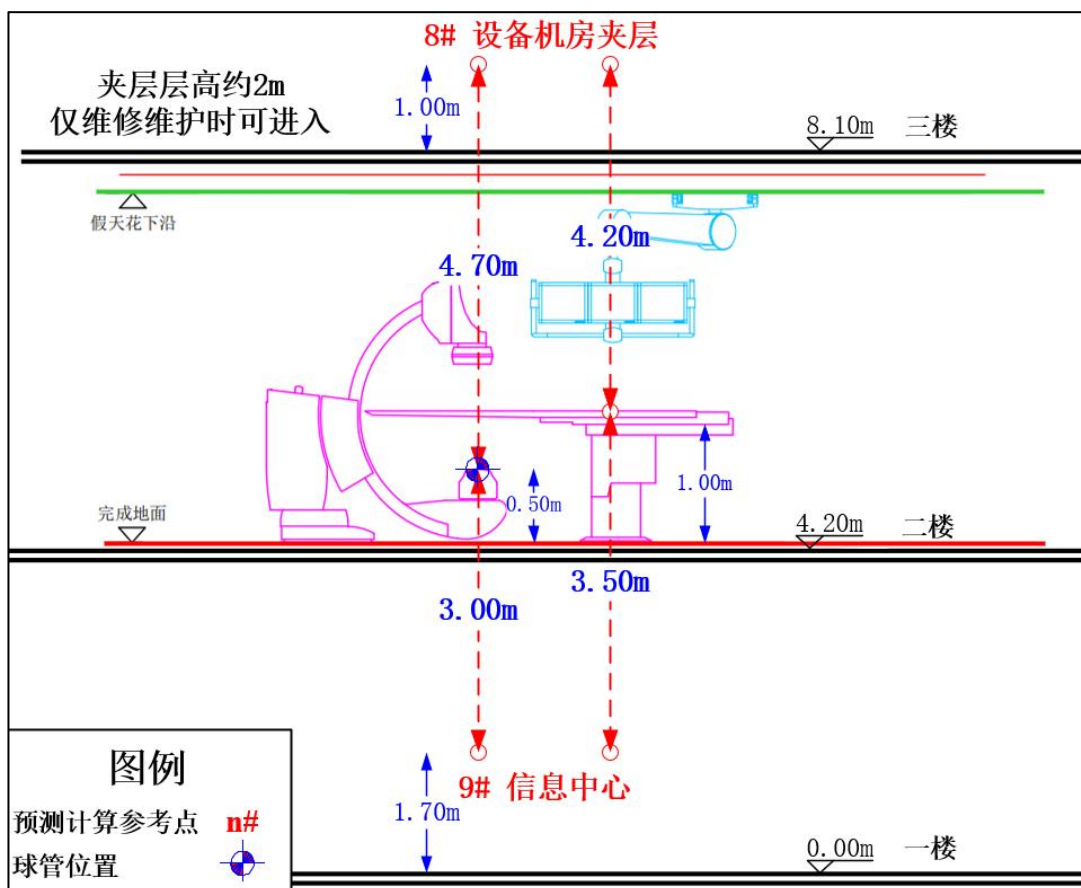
8# 设备机房夹层

夹层层高约2m
仅维修维护时可进入

1.00m

8.10m 三楼

假天花下沿

4.20m

4.70m

1.00m

0.50m

完成地面

4.20m 二楼

3.50m

3.00m

图例

预测计算参考点 n#

球管位置

9# 信息中心

1.70m

0.00m 一楼